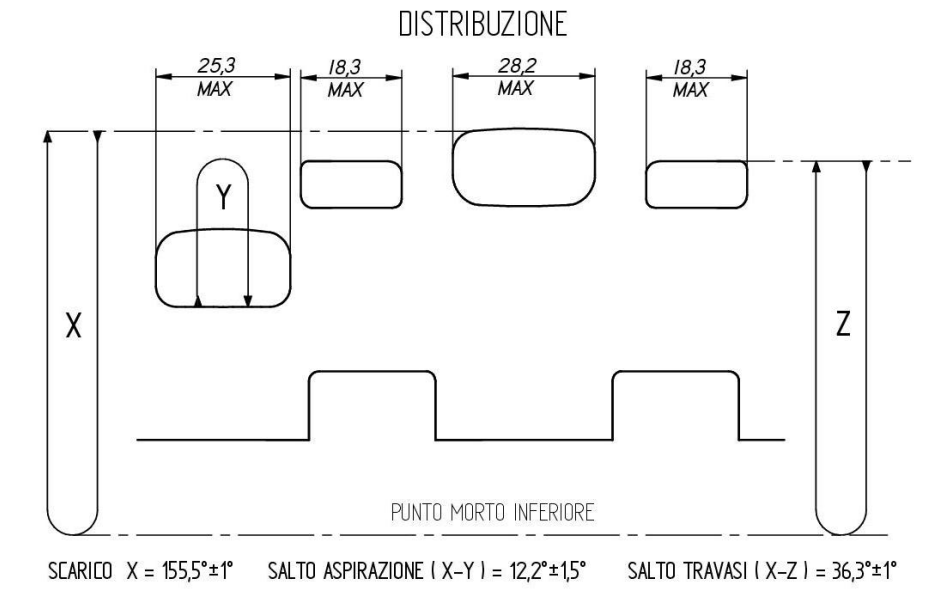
DISTRIBUZIONE

25,3 MAX

18,3 MAX

28,2 MAX

18,3 MAX

Y

X

Z

PUNTO MORTO INFERIORE

SCARICO $X = 155{,}5° \pm 1°$ SALTO ASPIRAZIONE ( X–Y ) = $12{,}2° \pm 1{,}5°$ SALTO TRAVASI ( X–Z ) = $36{,}3° \pm 1°$